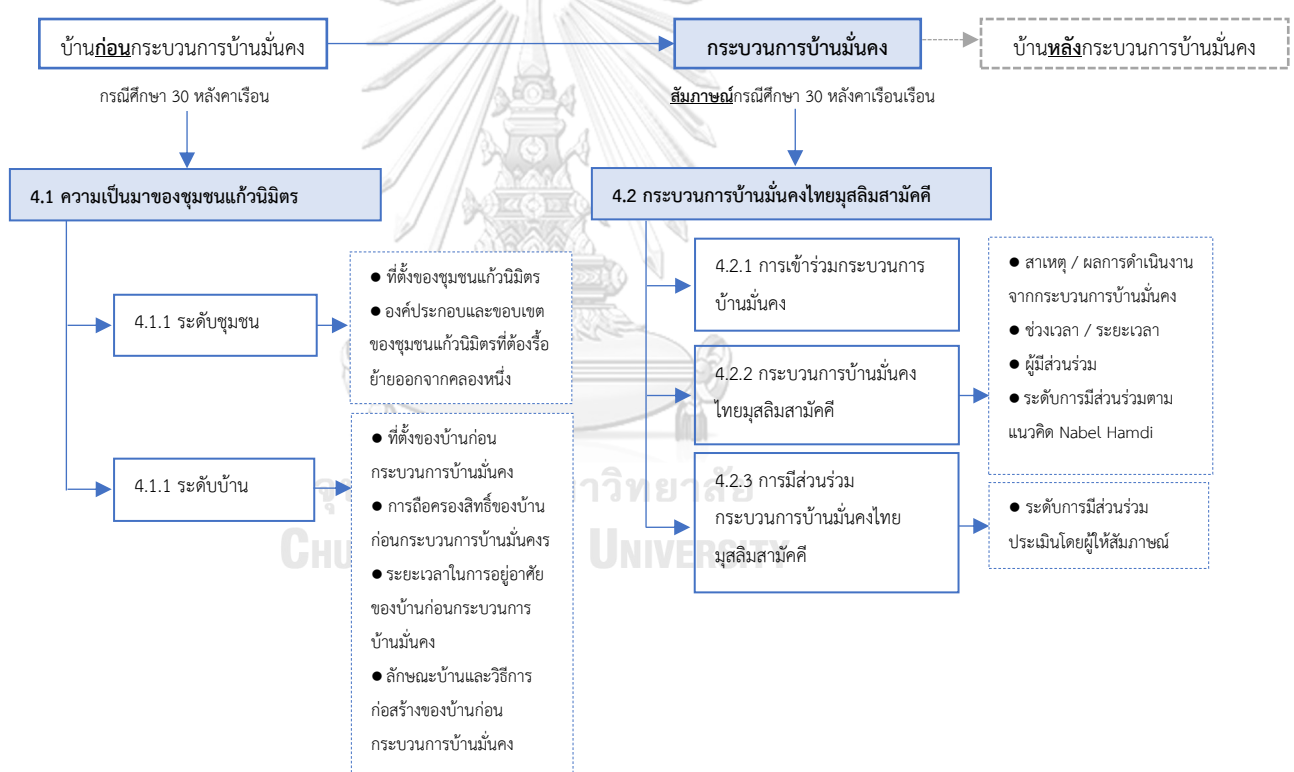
บ้านก่อนกระบวนการบ้านมั่นคง

กระบวนการบ้านมั่นคง

บ้านหลังกระบวนการบ้านมั่นคง

กรณีศึกษา 30 หลังคาเรือน

สัมภาษณ์กรณีศึกษา 30 หลังคาเรือนเรือน

4.1 ความเป็นมาของชุมชนแก้วนิมิตร

4.1.1 ระดับชุมชน

● ที่ตั้งของชุมชนแก้วนิมิตร
● องค์ประกอบและขอบเขตของชุมชนแก้วนิมิตรที่ต้องรื้อย้ายออกจากคลองหนึ่ง

4.1.1 ระดับบ้าน

● ที่ตั้งของบ้านก่อนกระบวนการบ้านมั่นคง
● การถือครองสิทธิ์ของบ้านก่อนกระบวนการบ้านมั่นคร
● ระยะเวลาในการอยู่อาศัยของบ้านก่อนกระบวนการบ้านมั่นคง
● ลักษณะบ้านและวิธีการก่อสร้างของบ้านก่อนกระบวนการบ้านมั่นคง

4.2 กระบวนการบ้านมั่นคงไทยมุสลิมสามัคคี

4.2.1 การเข้าร่วมกระบวนการบ้านมั่นคง

4.2.2 กระบวนการบ้านมั่นคงไทยมุสลิมสามัคคี

4.2.3 การมีส่วนร่วมกระบวนการบ้านมั่นคงไทยมุสลิมสามัคคี

● สาเหตุ / ผลการดำเนินงานจากกระบวนการบ้านมั่นคง
● ช่วงเวลา / ระยะเวลา
● ผู้มีส่วนร่วม
● ระดับการมีส่วนร่วมตามแนวคิด Nabel Hamdi

● ระดับการมีส่วนร่วมประเมินโดยผู้ให้สัมภาษณ์

จุฬาลงกรณ์มหาวิทยาลัย
CHULALONGKORN UNIVERSITY